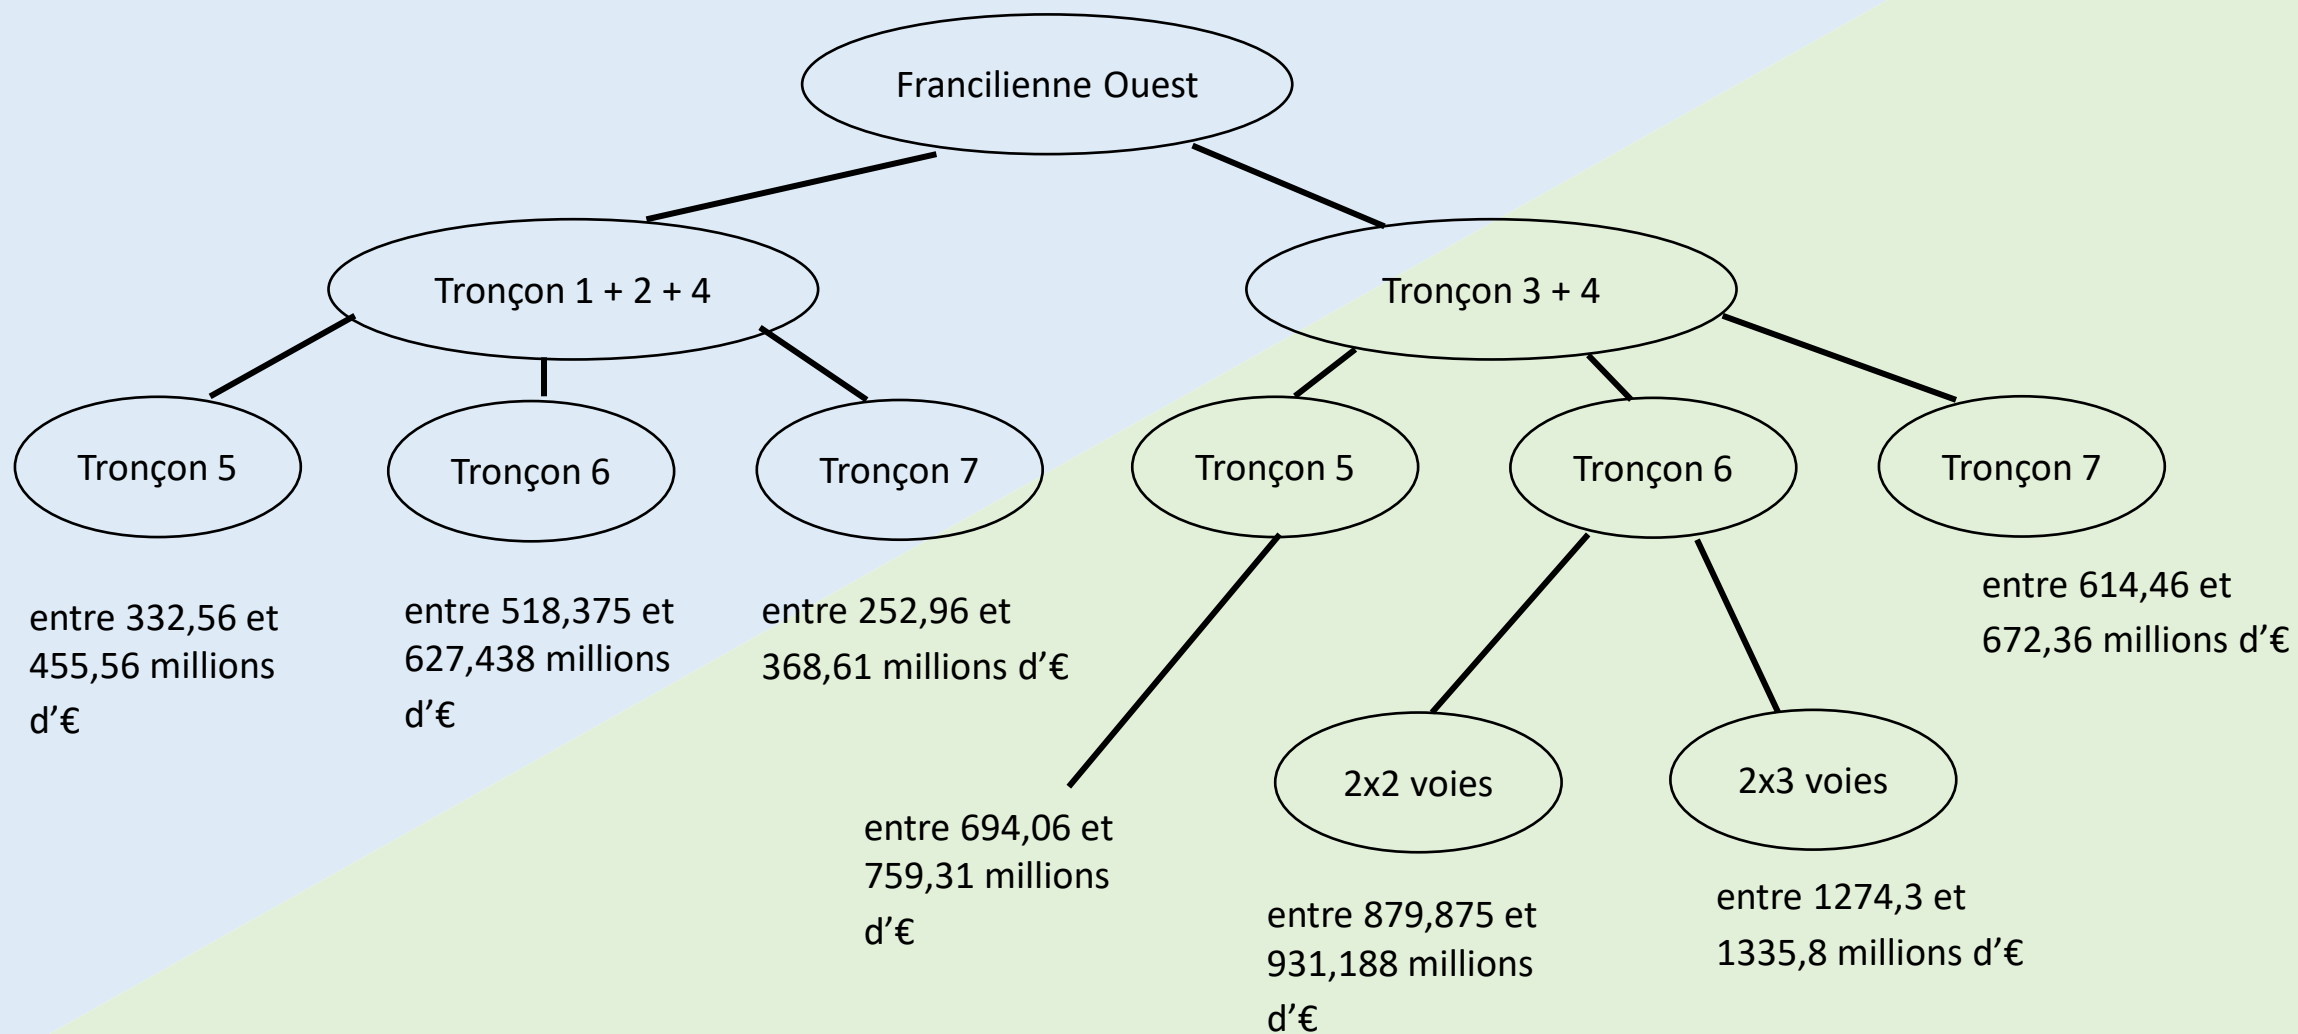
Francilienne Ouest

Tronçon 1 + 2 + 4

Tronçon 3 + 4

Tronçon 5

Tronçon 6

Tronçon 7

Tronçon 5

Tronçon 6

Tronçon 7

entre 332,56 et 455,56 millions d'€

entre 518,375 et 627,438 millions d'€

entre 252,96 et 368,61 millions d'€

entre 614,46 et 672,36 millions d'€

2x2 voies

2x3 voies

entre 694,06 et 759,31 millions d'€

entre 879,875 et 931,188 millions d'€

entre 1274,3 et 1335,8 millions d'€